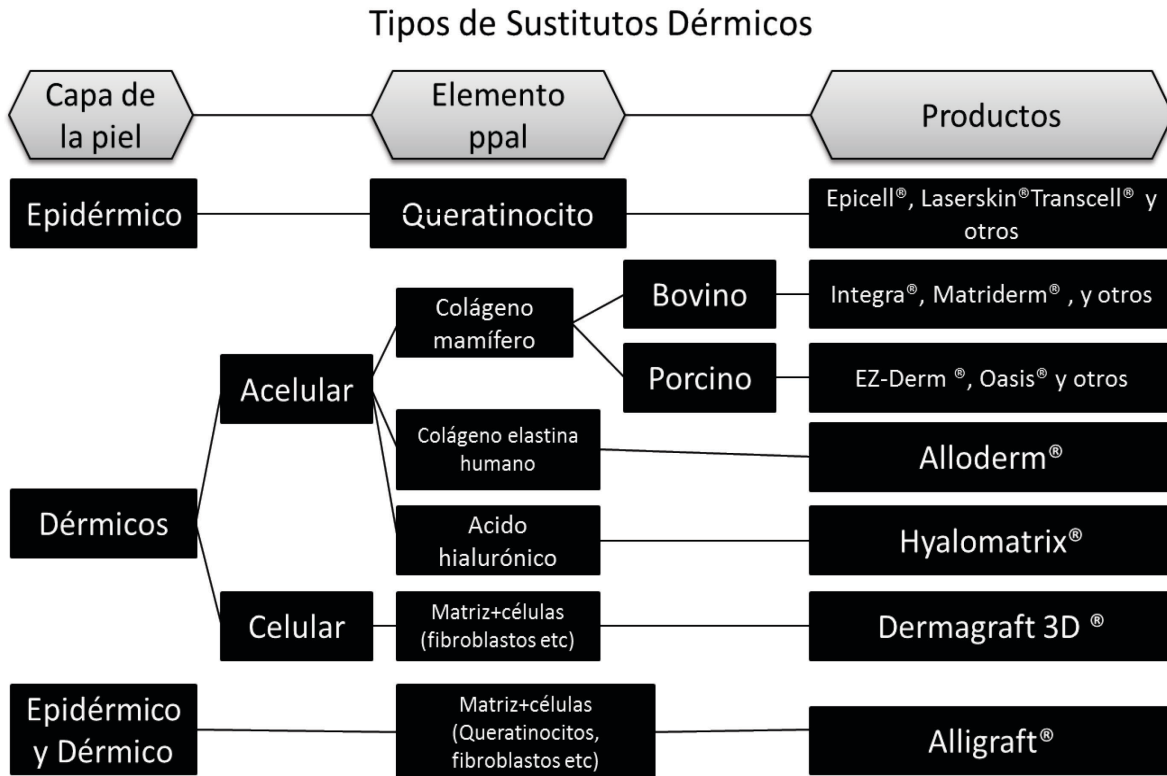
Tipos de Sustitutos Dérmicos

Capa de la piel

Elemento ppal

Productos

Epidérmico

Queratinocito

Epicell®, Laserskin®Transcell® y otros

Colágeno mamífero

Bovino

Integra®, Matriderm® , y otros

Acelular

Porcino

EZ-Derm ®, Oasis® y otros

Colágeno elastina humano

Alloderm®

Dérmicos

Acido hialurónico

Hyalomatrix®

Celular

Matriz+células (fibroblastos etc)

Dermagraft 3D ®

Epidérmico y Dérmico

Matriz+células (Queratinocitos, fibroblastos etc)

Alligraft®